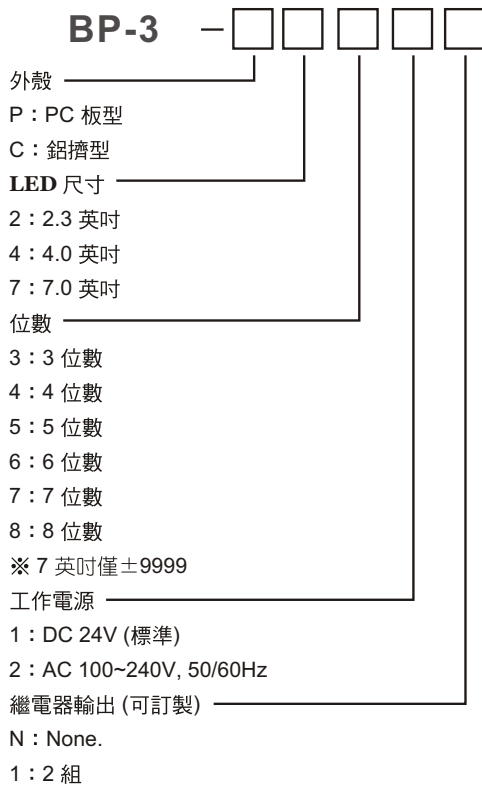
BP-3 －

外殼
P：PC 板型
C：鋁擠型

LED 尺寸
2：2.3 英吋
4：4.0 英吋
7：7.0 英吋

位數
3：3 位數
4：4 位數
5：5 位數
6：6 位數
7：7 位數
8：8 位數
※7 英吋僅±9999

工作電源
1：DC 24V (標準)
2：AC 100~240V, 50/60Hz

繼電器輸出 (可訂製)
N：None.
1：2 組